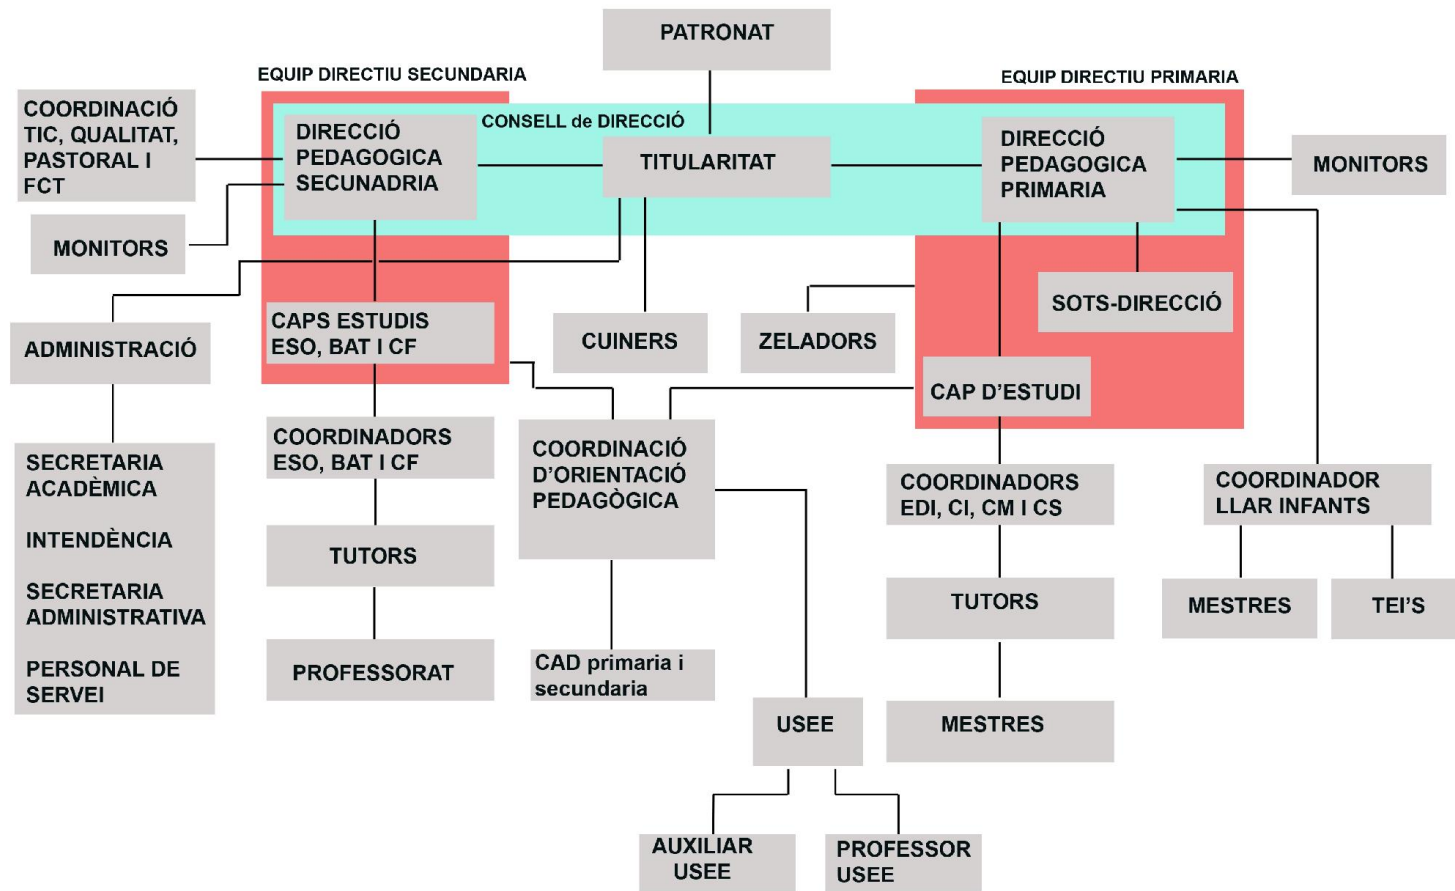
PATRONAT

EQUIP DIRECTIU SECUNDARIA

EQUIP DIRECTIU PRIMARIA

CONSELL de DIRECCIÓ

COORDINACIÓ TIC, QUALITAT, PASTORAL I FCT

DIRECCIÓ PEDAGOGICA SECUNADRIA

TITULARITAT

DIRECCIÓ PEDAGOGICA PRIMARIA

MONITORS

MONITORS

SOTS-DIRECCIÓ

ADMINISTRACIÓ

CAPS ESTUDIS ESO, BAT I CF

CUINERS

ZELADORS

CAP D'ESTUDI

SECRETARIA ACADÈMICA

INTENDÈNCIA

SECRETARIA ADMINISTRATIVA

PERSONAL DE SERVEI

COORDINADORS ESO, BAT I CF

COORDINACIÓ D'ORIENTACIÓ PEDAGÒGICA

COORDINADORS EDI, CI, CM I CS

COORDINADOR LLAR INFANTS

TUTORS

TUTORS

MESTRES

TEI'S

PROFESSORAT

CAD primaria i secundaria

USEE

MESTRES

AUXILIAR USEE

PROFESSOR USEE